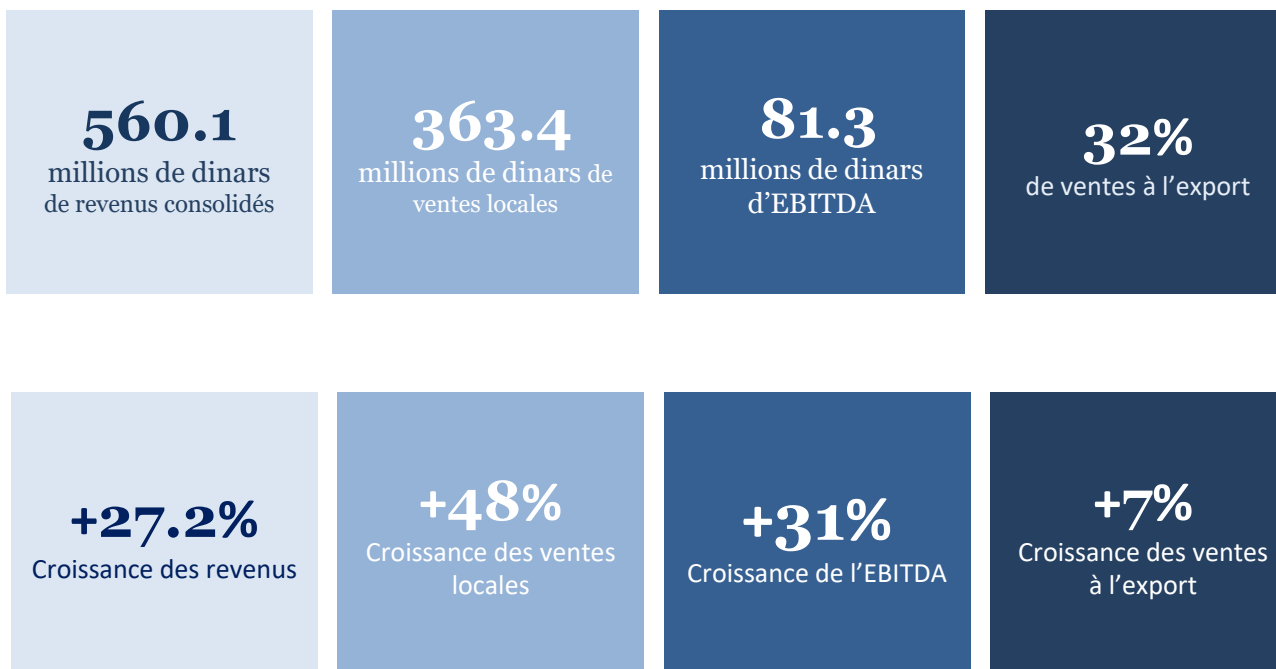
560.1
millions de dinars
de revenus consolidés

363.4
millions de dinars de ventes locales

81.3
millions de dinars
d’EBITDA

32%
de ventes à l’export

+27.2%
Croissance des revenus

+48%
Croissance des ventes locales

+31%
Croissance de l’EBITDA

+7%
Croissance des ventes à l’export